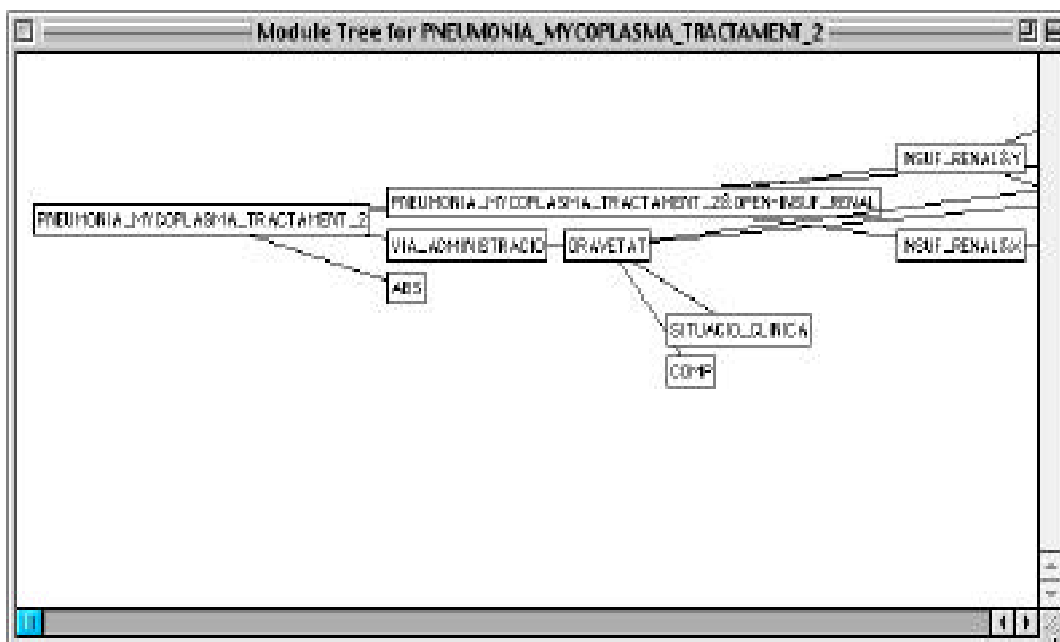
Module Tree for PNEUMONIA_MYCOPLASMA_TRACTAMENT_2

INSUF_RENALSY

PNEUMONIA_MYCOPLASMA_TRACTAMENT_2&OPEN-INSUF_RENAL

PNEUMONIA_MYCOPLASMA_TRACTAMENT_2

VIA_ADMINISTRACIO

GRAVETAT

INSUF_RENALSN

ABS

SITUACIO_CLINICA

COMP